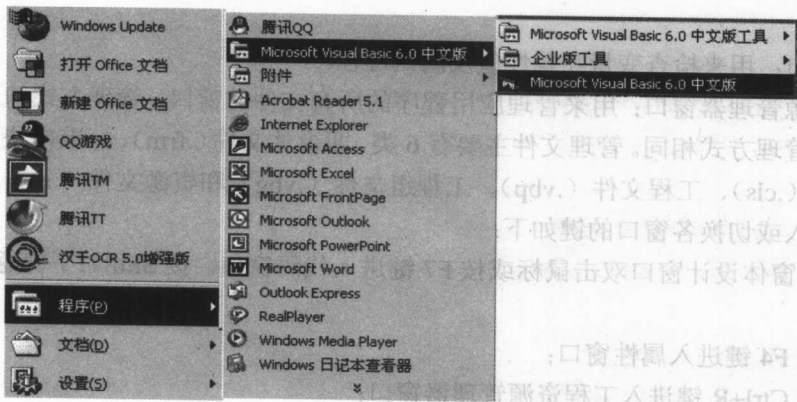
Windows Update
打开 Office 文档
新建 Office 文档
QQ游戏
腾讯TM
腾讯TT
汉王OCR 5.0增强版
程序(P)
文档(D)
设置(S)

腾讯QQ
Microsoft Visual Basic 6.0 中文版
附件
Acrobat Reader 5.1
Internet Explorer
Microsoft Access
Microsoft Excel
Microsoft FrontPage
Microsoft Outlook
Microsoft PowerPoint
Microsoft Word
Outlook Express
RealPlayer
Windows Media Player
Windows 日记本查看器

Microsoft Visual Basic 6.0 中文版工具
企业版工具
Microsoft Visual Basic 6.0 中文版